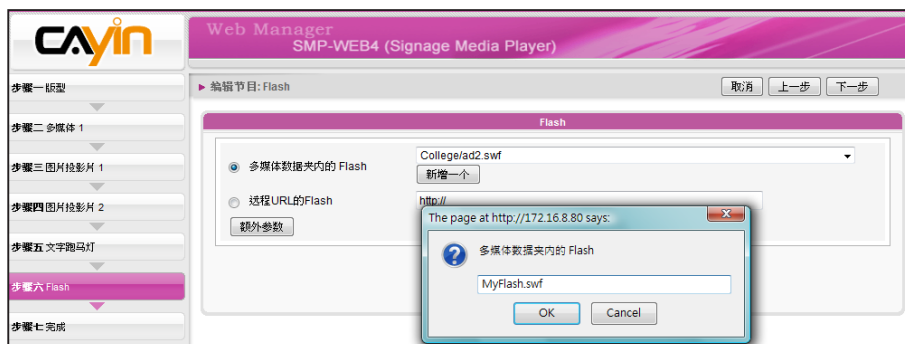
CAYIN

Web Manager
SMP-WEB4 (Signage Media Player)

步骤一 版型
步骤二 多媒体 1
步骤三 图片投影片 1
步骤四 图片投影片 2
步骤五 文字跑马灯
步骤六 Flash
步骤七 完成

▶ 编辑节目: Flash

取消 上一步 下一步

Flash

多媒体数据夹内的 Flash
College/ad2.swf
新增一个

远程URL的Flash
http://

额外参数

The page at http://172.16.8.80 says:

多媒体数据夹内的 Flash

MyFlash.swf

OK Cancel